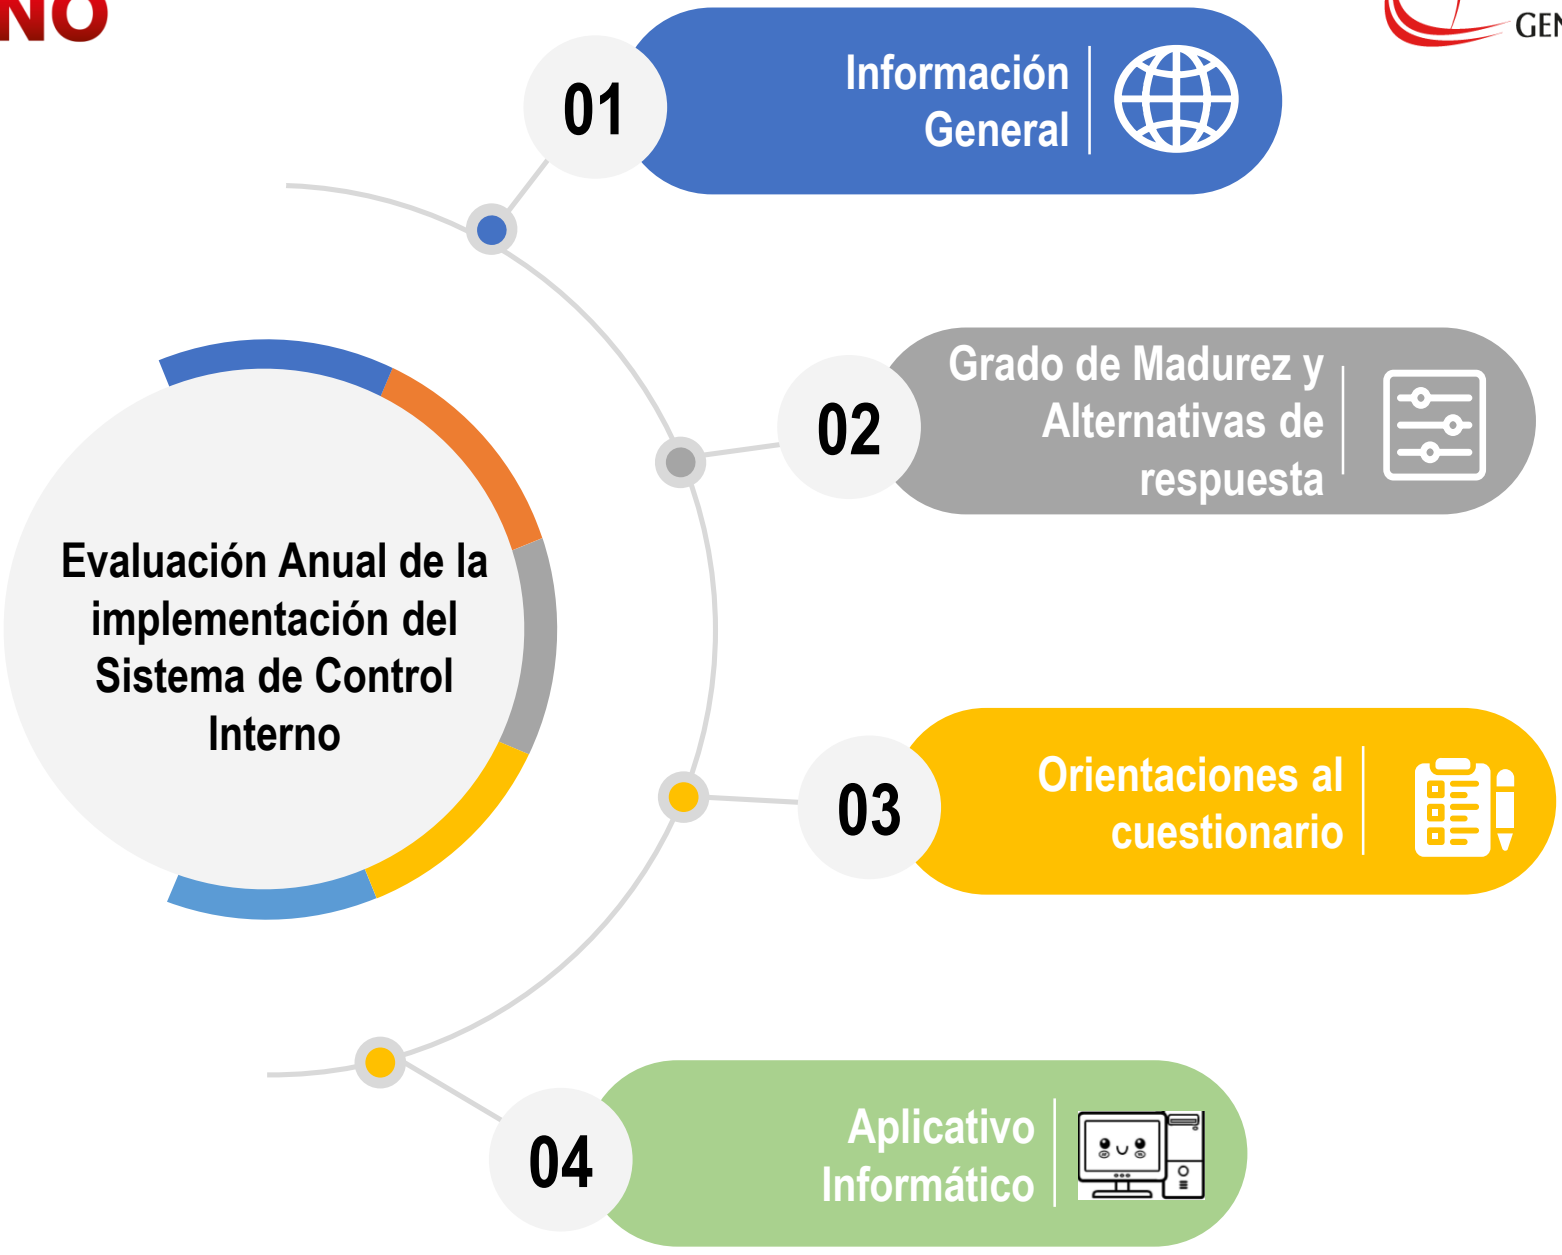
NO

GEN

Evaluación Anual de la implementación del Sistema de Control Interno

01

Información General

02

Grado de Madurez y Alternativas de respuesta

03

Orientaciones al cuestionario

04

Aplicativo Informático